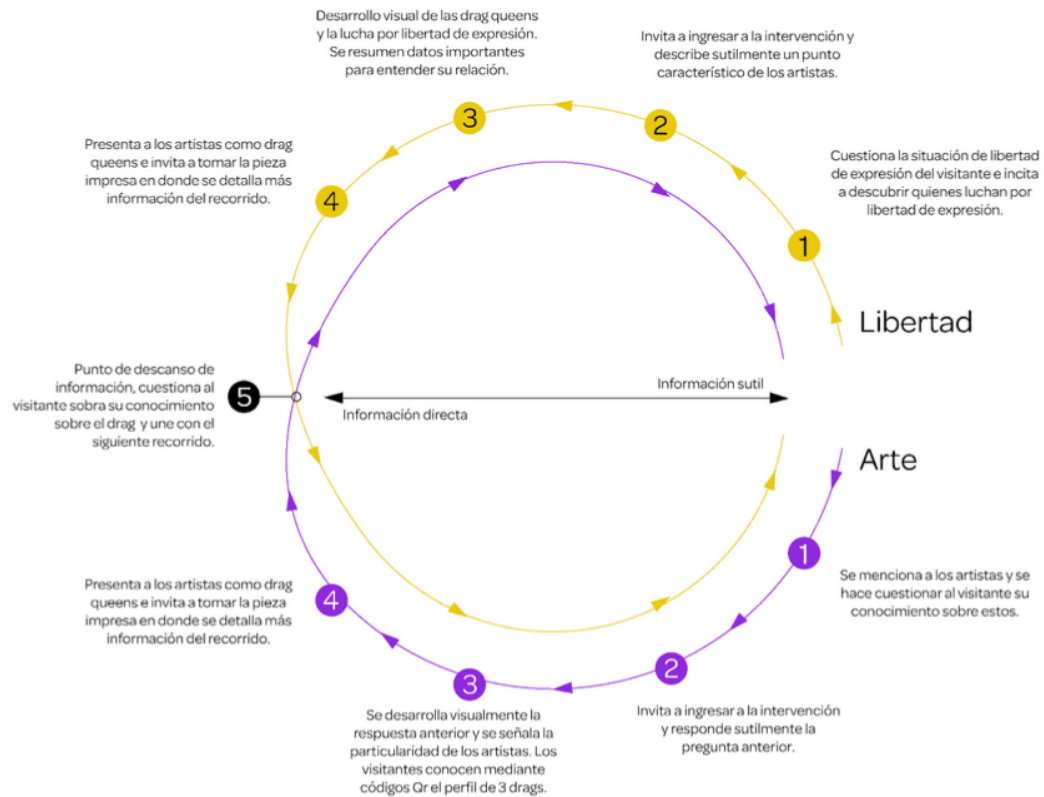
Desarrollo visual de las drag queens y la lucha por libertad de expresión. Se resumen datos importantes para entender su relación.

3

Invita a ingresar a la intervención y describe sutilmente un punto característico de los artistas.

2

Presenta a los artistas como drag queens e invita a tomar la pieza impresa en donde se detalla más información del recorrido.

4

Cuestiona la situación de libertad de expresión del visitante e incita a descubrir quienes luchan por libertad de expresión.

1

Libertad

Punto de descanso de información, cuestiona al visitante sobra su conocimiento sobre el drag y une con el siguiente recorrido.

5

Información sutil

Información directa

Arte

1

Se menciona a los artistas y se hace cuestionar al visitante su conocimiento sobre estos.

Presenta a los artistas como drag queens e invita a tomar la pieza impresa en donde se detalla más información del recorrido.

4

3

2

Se desarrolla visualmente la respuesta anterior y se señala la particularidad de los artistas. Los visitantes conocen mediante códigos Qr el perfil de 3 drags.

Invita a ingresar a la intervención y responde sutilmente la pregunta anterior.